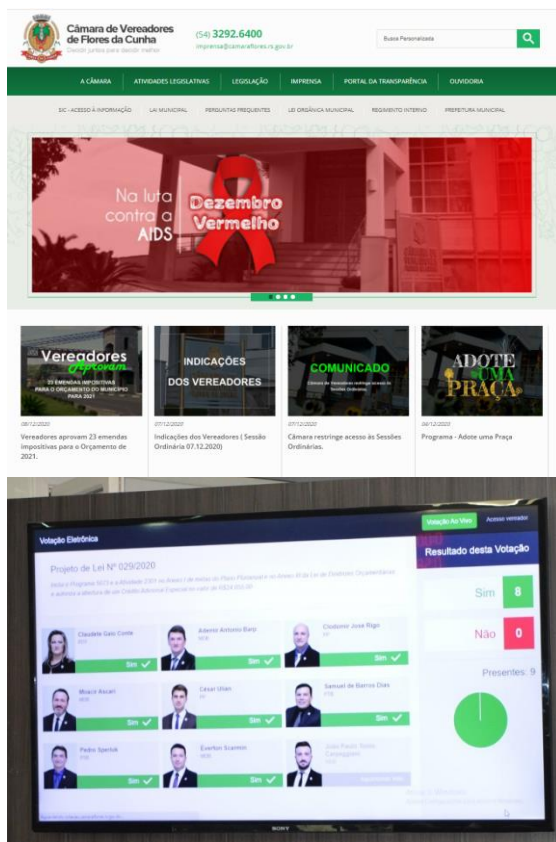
Câmara de Vereadores de Flores da Cunha
Decidir juntos para decidir melhor

(54) 3292.6400
imprensa@camaraflores.rs.gov.br

Busca Personalizada

A CÂMARA | ATIVIDADES LEGISLATIVAS | LEGISLAÇÃO | IMPRENSA | PORTAL DA TRANSPARÊNCIA | OUVIDORIA

SIC - ACESSO À INFORMAÇÃO | LAI MUNICIPAL | PERGUNTAS FREQUENTES | LEI ORGÂNICA MUNICIPAL | REGIMENTO INTERNO | PREFEITURA MUNICIPAL

Na luta contra a AIDS
Dezembro Vermelho

Vereadores Aprovam
23 EMENDAS IMPOSITIVAS PARA O ORÇAMENTO DO MUNICÍPIO PARA 2021
08/12/2020
Vereadores aprovam 23 emendas impositivas para o Orçamento de 2021.

INDICAÇÕES DOS VEREADORES
07/12/2020
Indicações dos Vereadores ( Sessão Ordinária 07.12.2020)

COMUNICADO
Câmara de Vereadores restringe acesso às Sessões Ordinárias
07/12/2020
Câmara restringe acesso às Sessões Ordinárias.

ADOTE UMA PRAÇA
04/12/2020
Programa - Adote uma Praça

Votação Eletrônica
Votação Ao Vivo
Acesso vereador
Projeto de Lei Nº 029/2020
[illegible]
Resultado desta Votação
Claudete Galo Conte
Sim
Ademir Antonio Baip
Sim
Clodomir José Rigo
Sim
Sim 8
Não 0
Moacir Ascari
Sim
César Ulian
Sim
Samuel de Barros Dias
Sim
Presentes: 9
Pedro Sperluk
Sim
Everton Scarmin
Sim
José Paulo Tonet Caravaggiolo
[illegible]
SONY